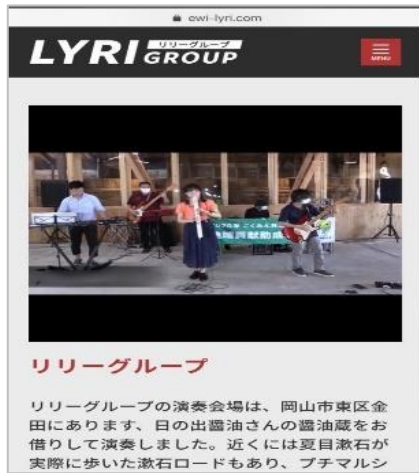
ewi-lyri.com

LYRI リリーグループ GROUP

MENU

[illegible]

リリーグループ

リリーグループの演奏会場は、岡山市東区金田にあります、日の出醤油さんの醤油蔵をお借りして演奏しました。近くには夏目漱石が実際に歩いた漱石ロードもあり、プチマルシ